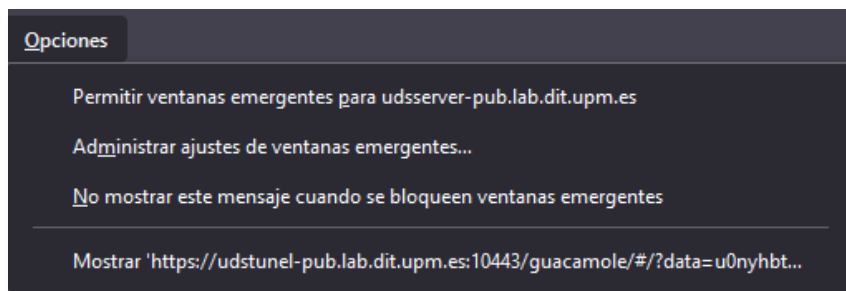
Opciones

Permitir ventanas emergentes para udsserver-pub.lab.dit.upm.es

Administrar ajustes de ventanas emergentes...

No mostrar este mensaje cuando se bloqueen ventanas emergentes

Mostrar 'https://udstunel-pub.lab.dit.upm.es:10443/guacamole/#/?data=u0nyhbt...